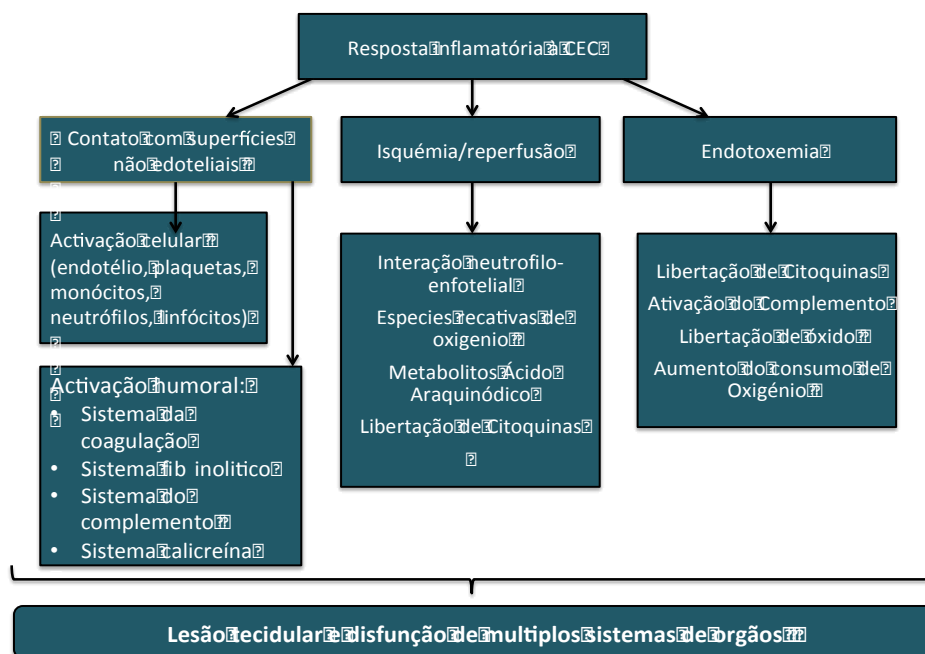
Resposta inflamatória à CEC

Contato com superfícies não endoteliais

Isquémia/reperfusão

Endotoxemia

Activação celular (endotélio, plaquetas, monócitos, neutrófilos, linfócitos)

Activação humoral:
• Sistema da coagulação
• Sistema fib inolitico
• Sistema do complemento
• Sistema calicreína

Interação neutrofilo-enfotelial
Especies tecativas de oxigenio
Metabolitos Ácido Araquinódico
Libertação de Citoquinas

Libertação de Citoquinas
Ativação do Complemento
Libertação de óxido
Aumento do consumo de Oxigénio

Lesão tecidular e disfunção de multiplos sistemas de orgãos